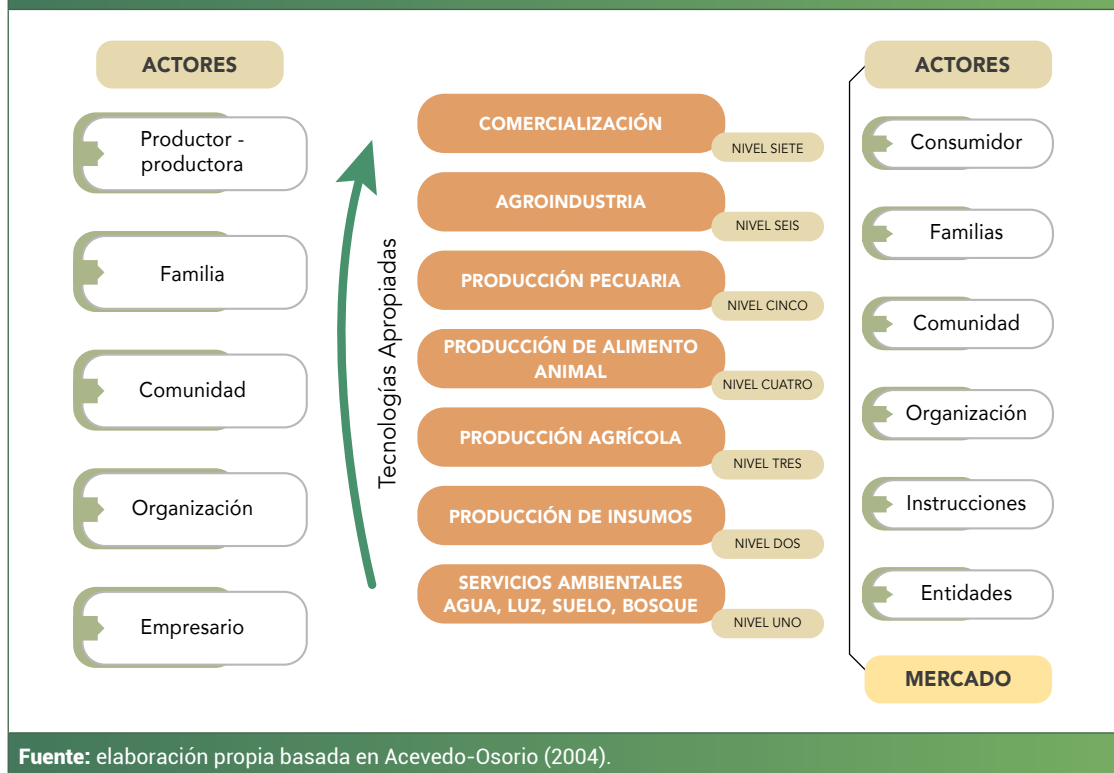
ACTORES

Productor - productora

Familia

Comunidad

Organización

Empresario

Tecnologías Apropiadas

COMERCIALIZACIÓN
NIVEL SIETE

AGROINDUSTRIA
NIVEL SEIS

PRODUCCIÓN PECUARIA
NIVEL CINCO

PRODUCCIÓN DE ALIMENTO ANIMAL
NIVEL CUATRO

PRODUCCIÓN AGRÍCOLA
NIVEL TRES

PRODUCCIÓN DE INSUMOS
NIVEL DOS

SERVICIOS AMBIENTALES AGUA, LUZ, SUELO, BOSQUE
NIVEL UNO

ACTORES

Consumidor

Familias

Comunidad

Organización

Instrucciones

Entidades

MERCADO

**Fuente:** elaboración propia basada en Acevedo-Osorio (2004).